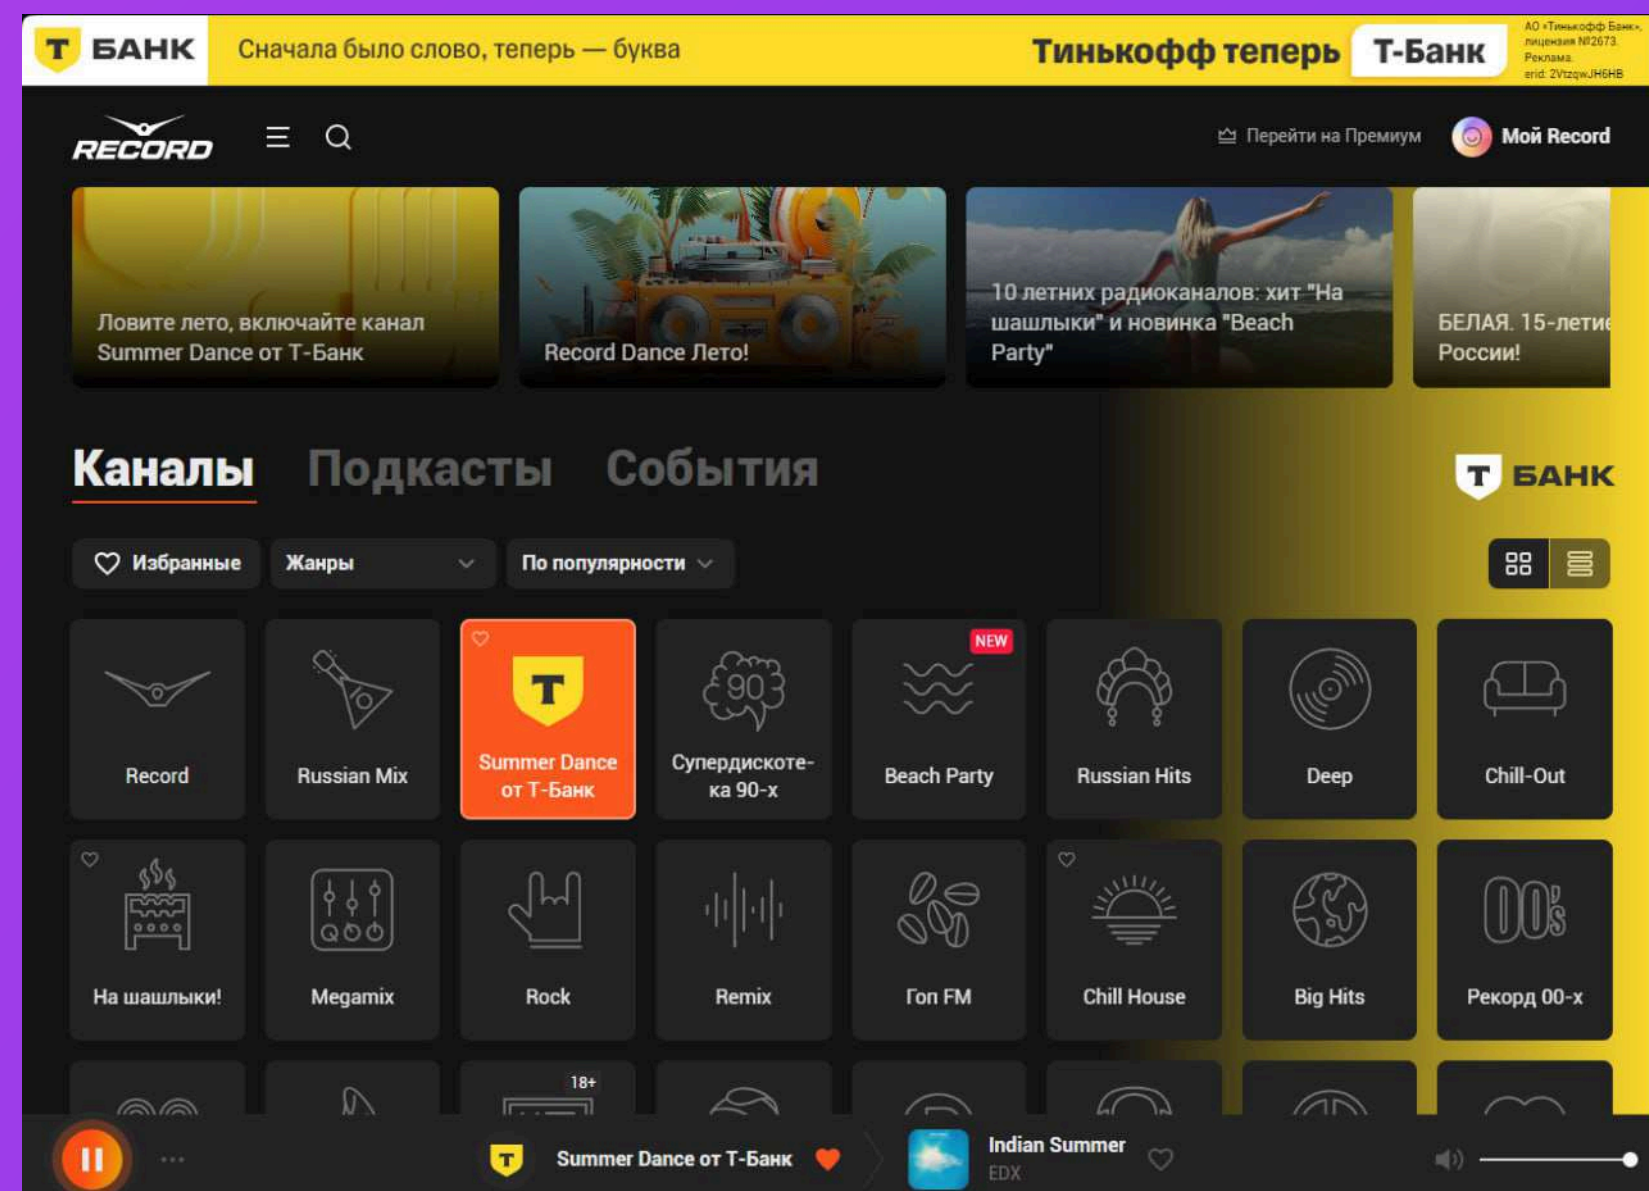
Т БАНК Сначала было слово, теперь — буква Тинькофф теперь Т-Банк

АО «Тинькофф Банк», лицензия №2673. Реклама. erid: 2VtzqwJH6HB

RECORD

Перейти на Премиум Мой Record

Ловите лето, включайте канал Summer Dance от Т-Банк

Record Dance Лето!

10 летних радиоканалов: хит "На шашлыки" и новинка "Beach Party"

БЕЛАЯ. 15-летие России!

Каналы Подкасты События

Т БАНК

Избранные Жанры По популярности

Record

Russian Mix

Summer Dance от Т-Банк

Супердискотека 90-х

NEW

Beach Party

Russian Hits

Deep

Chill-Out

На шашлыки!

Megamix

Rock

Remix

Гоп FM

Chill House

Big Hits

Рекорд 00-х

18+

Summer Dance от Т-Банк

Indian Summer

EDX